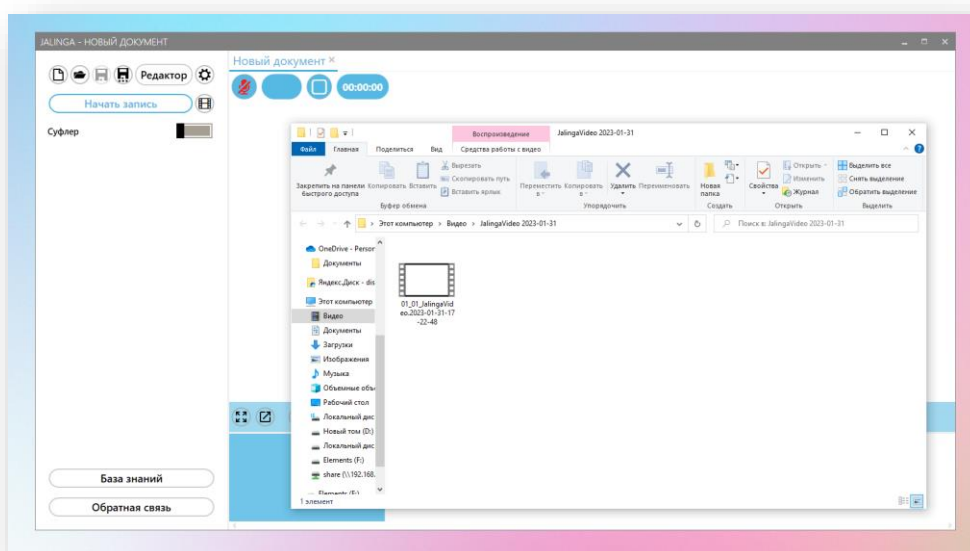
JALINGA - НОВЫЙ ДОКУМЕНТ

Редактор

Начать запись

Суфлер

Новый документ ×

00:00:00

Воспроизведение

JalingaVideo 2023-01-31

Файл Главная Поделиться Вид Средства работы с видео

Закрепить на панели быстрого доступа Копировать Вставить

Вырезать

Скопировать путь

Вставить ярлык

Буфер обмена

Переместить в Копировать в Удалить Переименовать

Упорядочить

Новая папка

Создать

Свойства

Открыть

Изменить

Журнал

Открыть

Выделить все

Снять выделение

Обратить выделение

Выделить

> Этот компьютер > Видео > JalingaVideo 2023-01-31

Поиск в: JalingaVideo 2023-01-31

OneDrive - Person

Документы

Яндекс.Диск - dis

Этот компьютер

Видео

Документы

Загрузки

Изображения

Музыка

Объемные объ

Рабочий стол

Локальный дис

Новый том (D:)

Локальный дис

Elements (F:)

share (\\192.168.

Elements (F:)

01_01_JalingaVideo.2023-01-31-17-22-48

1 элемент

База знаний

Обратная связь